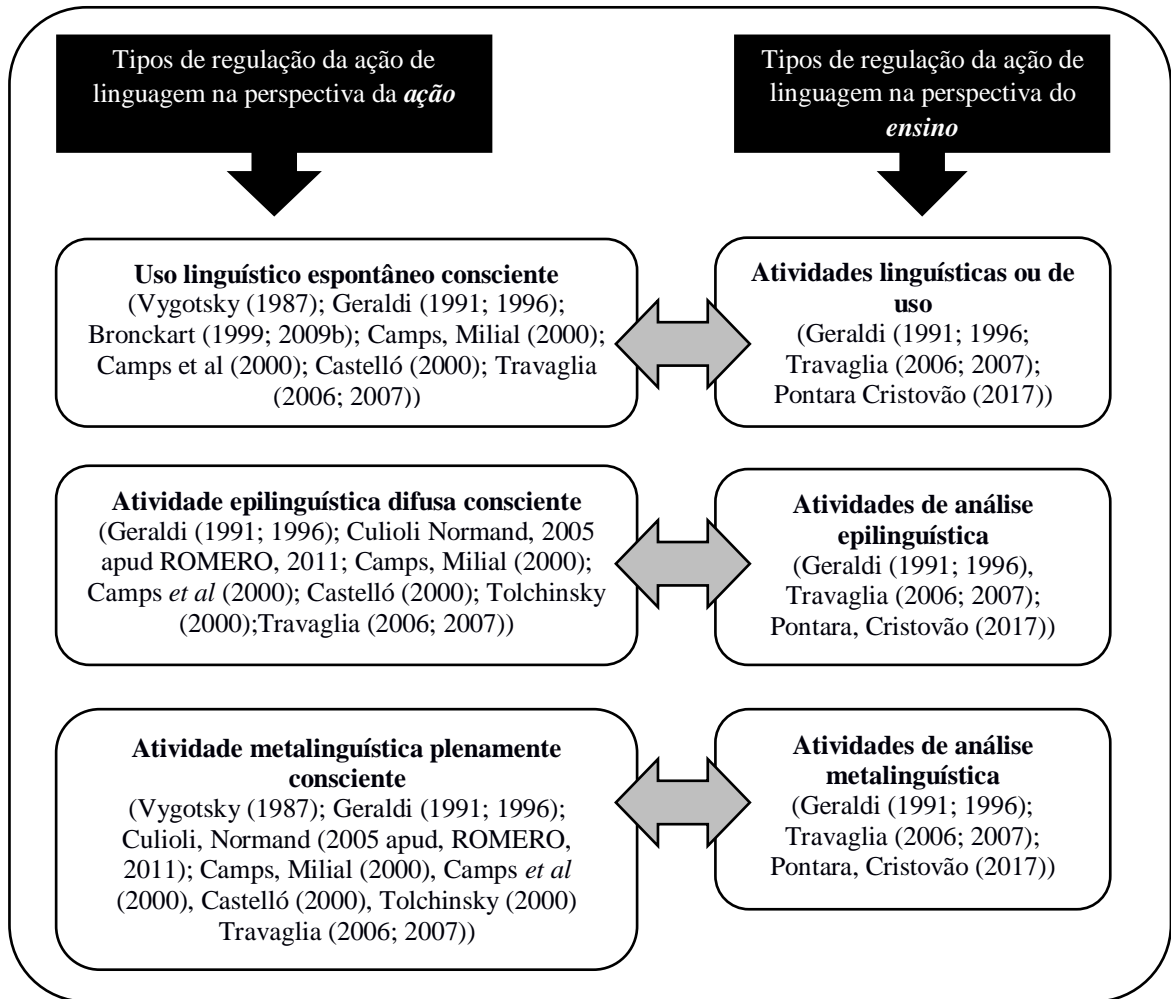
Tipos de regulação da ação de linguagem na perspectiva da *ação*

Tipos de regulação da ação de linguagem na perspectiva do *ensino*

**Uso linguístico espontâneo consciente**
(Vygotsky (1987); Geraldi (1991; 1996); Bronckart (1999; 2009b); Camps, Milial (2000); Camps et al (2000); Castelló (2000); Travaglia (2006; 2007))

**Atividades linguísticas ou de uso**
(Geraldi (1991; 1996; Travaglia (2006; 2007); Pontara Cristovão (2017))

**Atividade epilinguística difusa consciente**
(Geraldi (1991; 1996); Culioli Normand, 2005 apud ROMERO, 2011; Camps, Milial (2000); Camps *et al* (2000); Castelló (2000); Tolchinsky (2000);Travaglia (2006; 2007))

**Atividades de análise epilinguística**
(Geraldi (1991; 1996), Travaglia (2006; 2007); Pontara, Cristovão (2017))

**Atividade metalinguística plenamente consciente**
(Vygotsky (1987); Geraldi (1991; 1996); Culioli, Normand (2005 apud, ROMERO, 2011); Camps, Milial (2000), Camps *et al* (2000), Castelló (2000), Tolchinsky (2000) Travaglia (2006; 2007))

**Atividades de análise metalinguística**
(Geraldi (1991; 1996); Travaglia (2006; 2007); Pontara, Cristovão (2017))